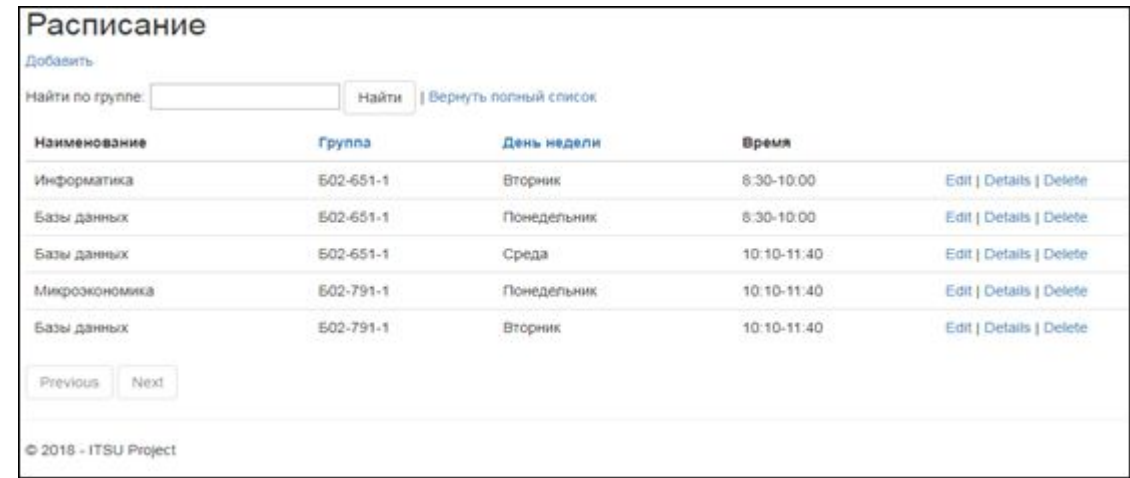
Расписание

Добавить

Найти по группе: Найти | Вернуть полный список

| Наименование | Группа | День недели | Время | |
|---|---|---|---|---|
| Информатика | Б02-651-1 | Вторник | 8:30-10:00 | Edit \| Details \| Delete |
| Базы данных | Б02-651-1 | Понедельник | 8:30-10:00 | Edit \| Details \| Delete |
| Базы данных | Б02-651-1 | Среда | 10:10-11:40 | Edit \| Details \| Delete |
| Микроэкономика | Б02-791-1 | Понедельник | 10:10-11:40 | Edit \| Details \| Delete |
| Базы данных | Б02-791-1 | Вторник | 10:10-11:40 | Edit \| Details \| Delete |

Previous Next

© 2018 - ITSU Project